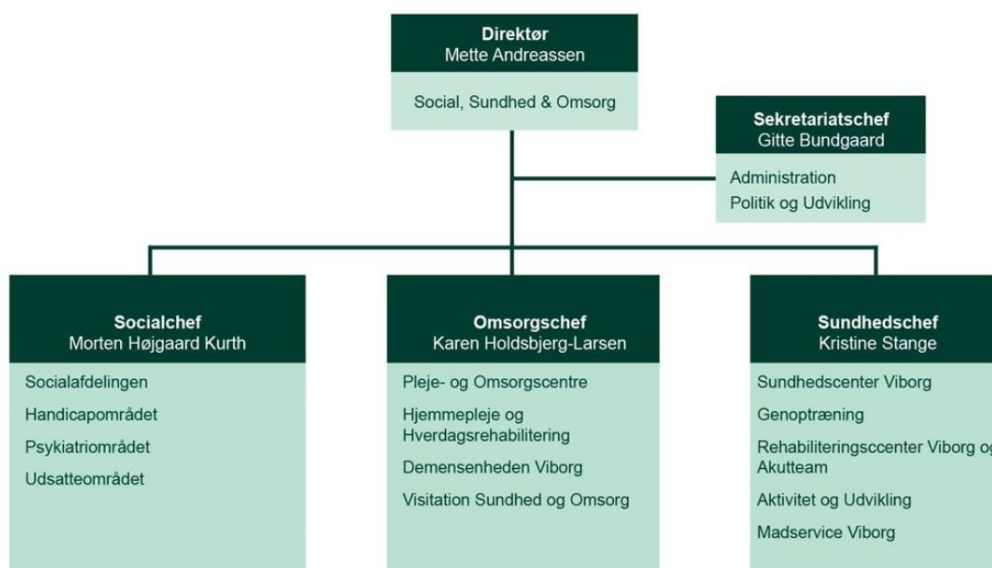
**Direktør**
Mette Andreassen

Social, Sundhed & Omsorg

**Sekretariatschef**
Gitte Bundgaard

Administration
Politik og Udvikling

**Socialchef**
Morten Højgaard Kurth

Socialafdelingen
Handicapområdet
Psykiatriområdet
Udsatteområdet

**Omsorgschef**
Karen Holdsbjerg-Larsen

Pleje- og Omsorgscentre
Hjemmepleje og Hverdagsrehabilitering
Demensenheden Viborg
Visitation Sundhed og Omsorg

**Sundhedschef**
Kristine Stange

Sundhedscenter Viborg
Genoptræning
Rehabiliteringsccenter Viborg o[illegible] Akutteam
Aktivitet og Udvikling
Madservice Viborg